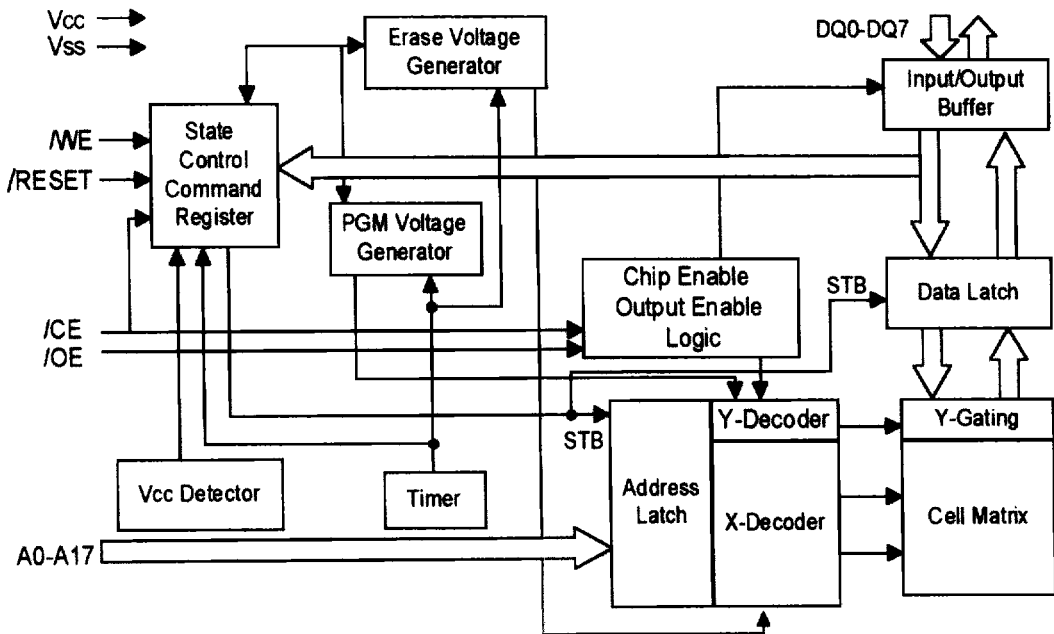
Vcc
Vss
Erase Voltage Generator
DQ0-DQ7
Input/Output Buffer
/WE
/RESET
State Control Command Register
PGM Voltage Generator
Chip Enable Output Enable Logic
STB
Data Latch
/CE
/OE
STB
Y-Decoder
Y-Gating
Vcc Detector
Timer
Address Latch
X-Decoder
Cell Matrix
A0-A17